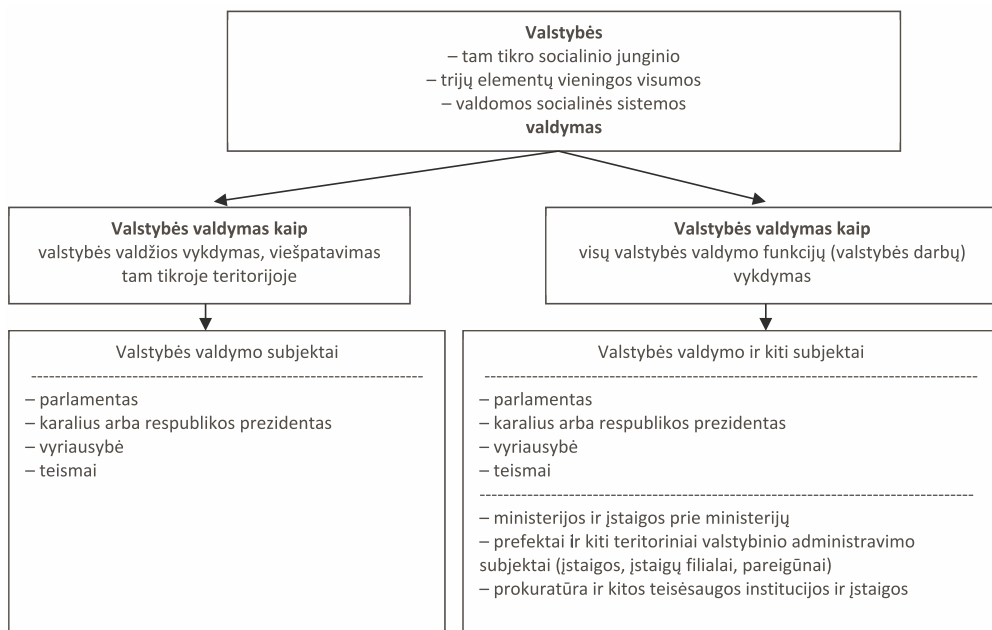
**Valstybės**
– tam tikro socialinio junginio
– trijų elementų vieningos visumos
– valdomos socialinės sistemos
**valdymas**

**Valstybės valdymas kaip**
valstybės valdžios vykdymas, viešpatavimas tam tikroje teritorijoje

**Valstybės valdymas kaip**
visų valstybės valdymo funkcijų (valstybės darbų) vykdymas

Valstybės valdymo subjektai
------------------------------------------------------------------
– parlamentas
– karalius arba respublikos prezidentas
– vyriausybė
– teismai

Valstybės valdymo ir kiti subjektai
------------------------------------------------------------------
– parlamentas
– karalius arba respublikos prezidentas
– vyriausybė
– teismai
------------------------------------------------------------------
– ministerijos ir įstaigos prie ministerijų
– prefektai ir kiti teritoriniai valstybinio administravimo subjektai (įstaigos, įstaigų filialai, pareigūnai)
– prokuratūra ir kitos teisėsaugos institucijos ir įstaigos